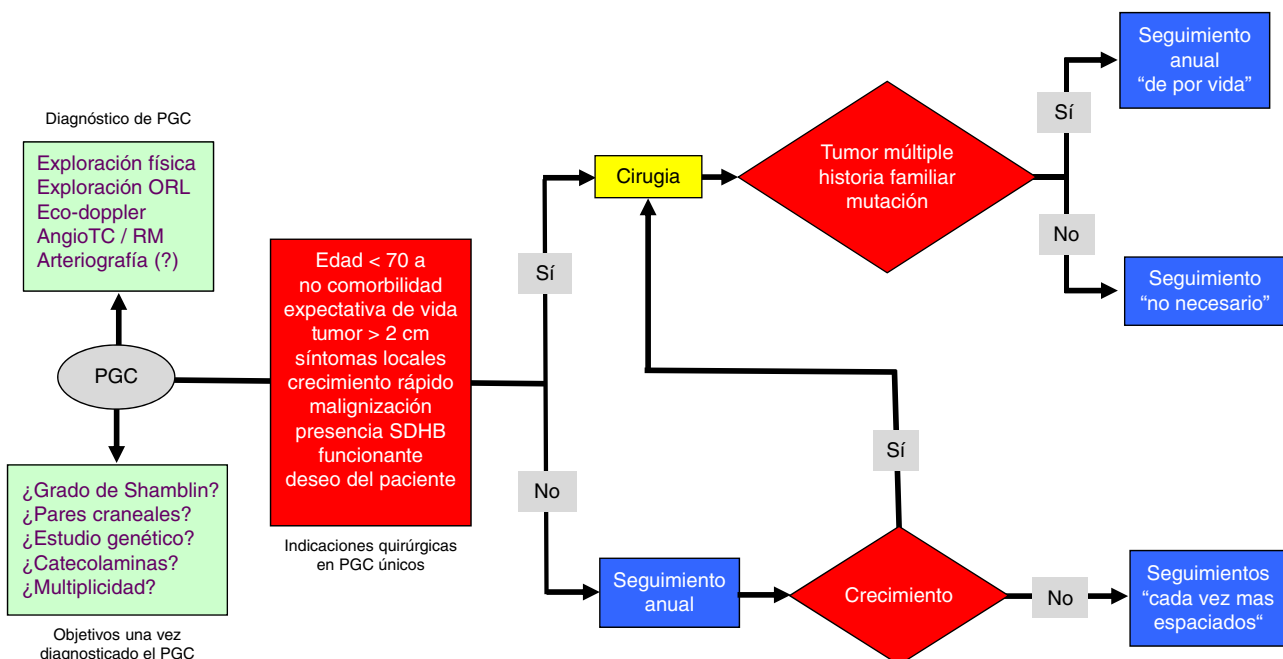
Diagnóstico de PGC

Exploración física
Exploración ORL
Eco-doppler
AngioTC / RM
Arteriografía (?)

PGC

¿Grado de Shamblin?
¿Pares craneales?
¿Estudio genético?
¿Catecolaminas?
¿Multiplicidad?

Objetivos una vez diagnosticado el PGC

Edad < 70 a
no comorbilidad
expectativa de vida
tumor > 2 cm
síntomas locales
crecimiento rápido
malignización
presencia SDHB
funcionante
deseo del paciente

Indicaciones quirúrgicas en PGC únicos

Sí

No

Cirugia

Tumor múltiple
historia familiar
mutación

Sí

No

Seguimiento anual “de por vida”

Seguimiento “no necesario”

Sí

Seguimiento anual

Crecimiento

No

Seguimientos “cada vez mas espaciados“